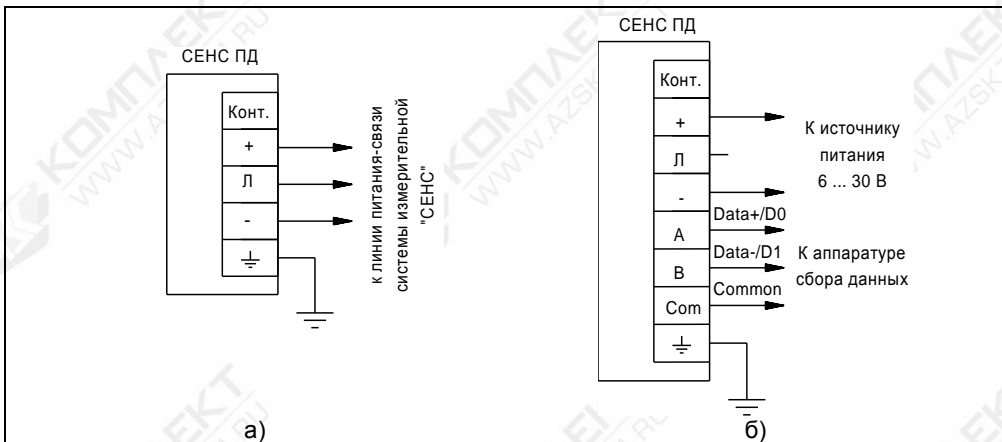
СЕНС ПД

| Конт. |
|---|
| + |
| Л |
| - |
| ⏚ |

к линии питания-связи системы измерительной "СЕНС"

а)

СЕНС ПД

| Конт. |
|---|
| + |
| Л |
| - |
| A |
| B |
| Com |
| ⏚ |

К источнику питания 6 ... 30 В

Data+/D0

Data-/D1

Common

К аппаратуре сбора данных

б)